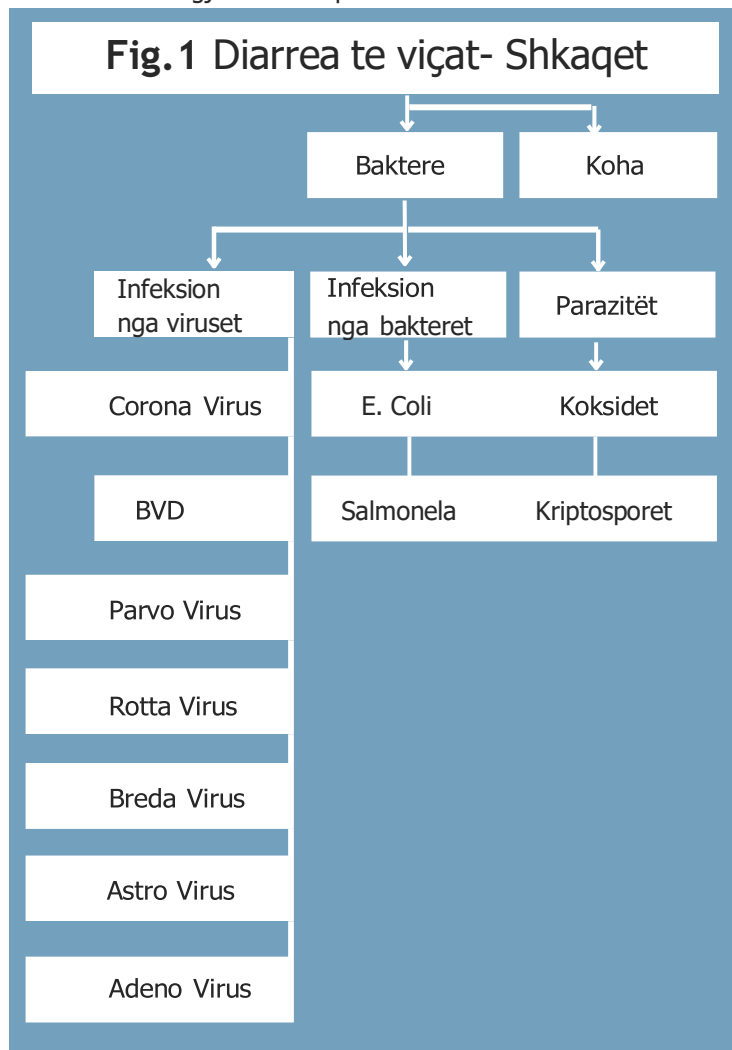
**Fig.1** Diarrea te viçat- Shkaqet

Baktere

Koha

Infeksion nga viruset

Infeksion nga bakteret

Parazitët

Corona Virus

E. Coli

Koksidet

BVD

Salmonela

Kriptosporet

Parvo Virus

Rotta Virus

Breda Virus

Astro Virus

Adeno Virus